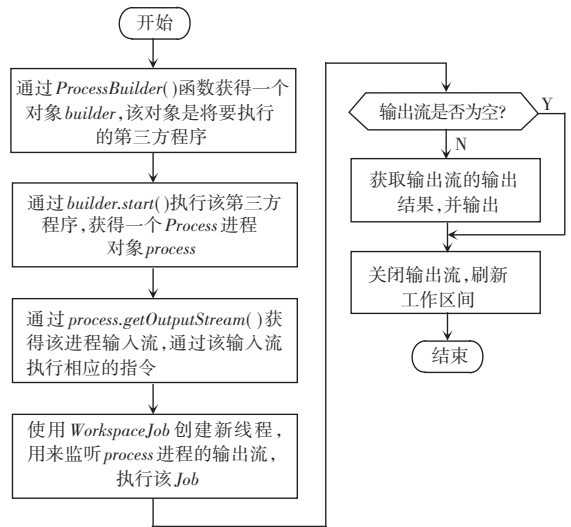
开始

通过 ProcessBuilder()函数获得一个对象 builder,该对象是将要执行的第三方程序

通过 builder.start()执行该第三方程序,获得一个 Process 进程对象 process

通过 process.getOutputStream()获得该进程输入流,通过该输入流执行相应的指令

使用 WorkspaceJob 创建新线程,用来监听 process 进程的输出流,执行该 Job

输出流是否为空?

Y

N

获取输出流的输出结果,并输出

关闭输出流,刷新工作区间

结束